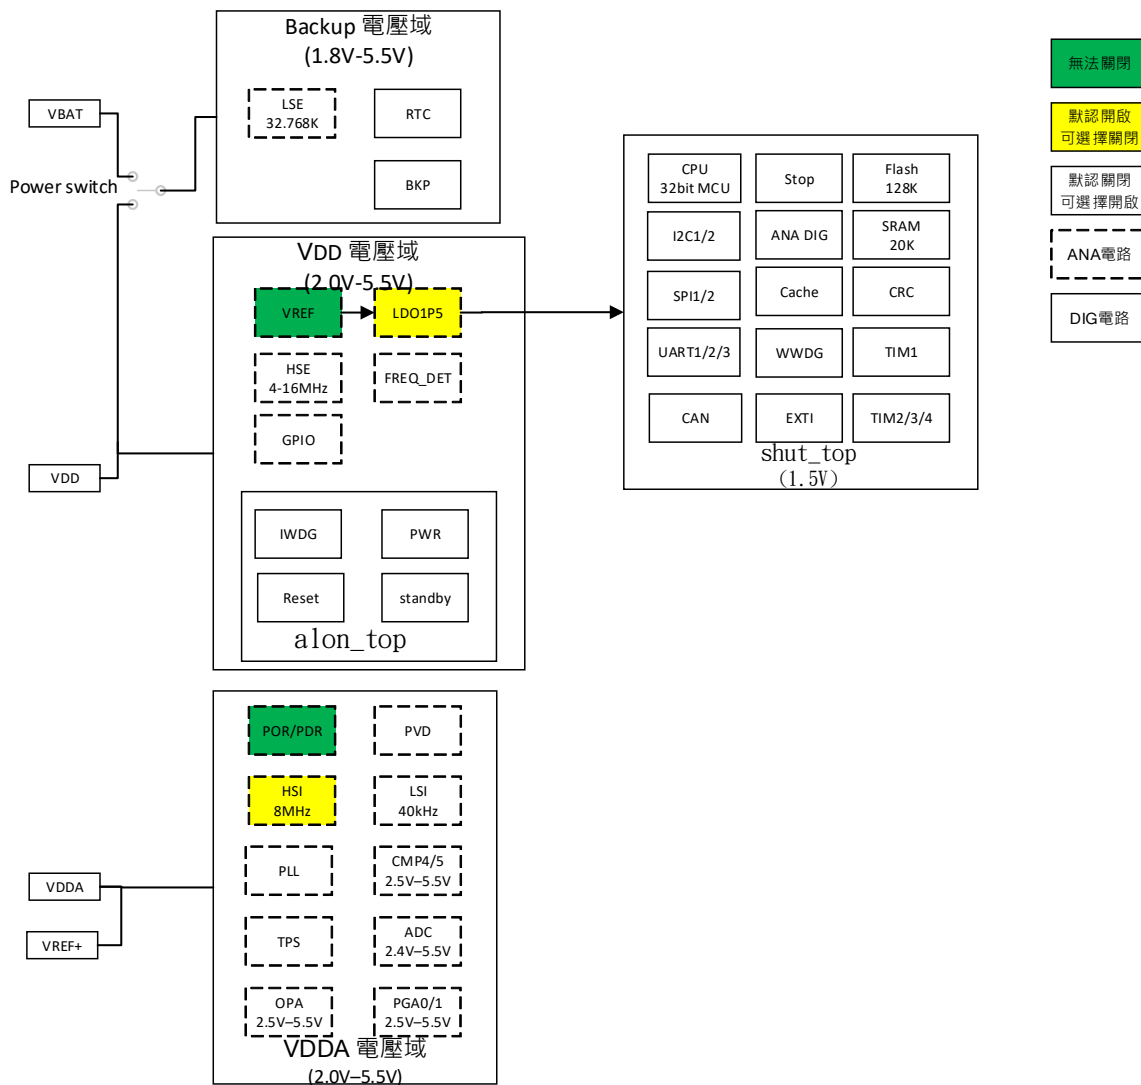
Backup 電壓域
(1.8V-5.5V)

LSE
32.768K

RTC

BKP

VBAT

Power switch

VDD 電壓域
(2.0V-5.5V)

VREF

LDO1P5

HSE
4-16MHz

FREQ_DET

GPIO

VDD

IWDG

PWR

Reset

standby

alon_top

CPU
32bit MCU

Stop

Flash
128K

I2C1/2

ANA DIG

SRAM
20K

SPI1/2

Cache

CRC

UART1/2/3

WWDG

TIM1

CAN

EXTI

TIM2/3/4

shut_top
(1.5V)

無法關閉

默認開啟
可選擇關閉

默認關閉
可選擇開啟

ANA電路

DIG電路

POR/PDR

PVD

HSI
8MHz

LSI
40kHz

PLL

CMP4/5
2.5V–5.5V

VDDA

VREF+

TPS

ADC
2.4V–5.5V

OPA
2.5V–5.5V

PGA0/1
2.5V–5.5V

VDDA 電壓域
(2.0V–5.5V)